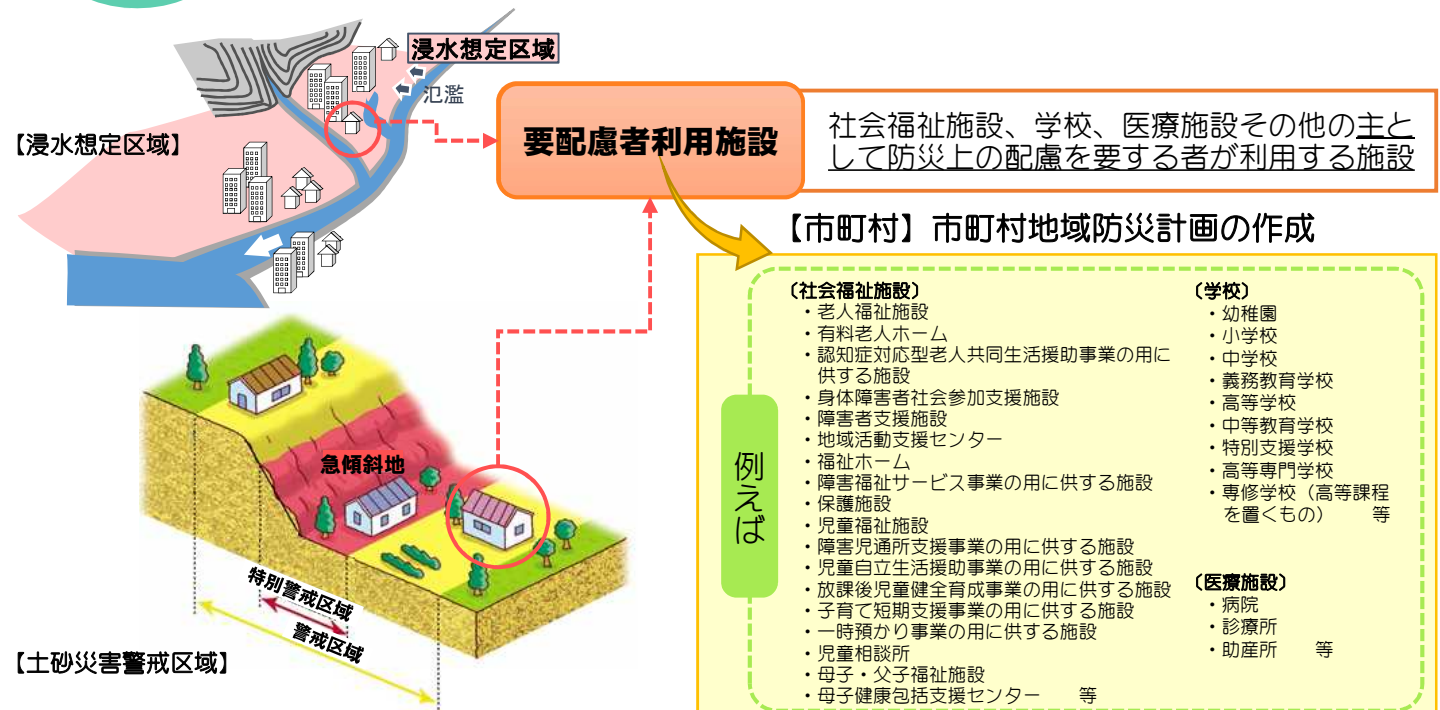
浸水想定区域

氾濫

【浸水想定区域】

要配慮者利用施設

社会福祉施設、学校、医療施設その他の主として防災上の配慮を要する者が利用する施設

【市町村】市町村地域防災計画の作成

急傾斜地

特別警戒区域

警戒区域

【土砂災害警戒区域】

例えば

〔社会福祉施設〕
・老人福祉施設
・有料老人ホーム
・認知症対応型老人共同生活援助事業の用に供する施設
・身体障害者社会参加支援施設
・障害者支援施設
・地域活動支援センター
・福祉ホーム
・障害福祉サービス事業の用に供する施設
・保護施設
・児童福祉施設
・障害児通所支援事業の用に供する施設
・児童自立生活援助事業の用に供する施設
・放課後児童健全育成事業の用に供する施設
・子育て短期支援事業の用に供する施設
・一時預かり事業の用に供する施設
・児童相談所
・母子・父子福祉施設
・母子健康包括支援センター　　等

〔学校〕
・幼稚園
・小学校
・中学校
・義務教育学校
・高等学校
・中等教育学校
・特別支援学校
・高等専門学校
・専修学校（高等課程を置くもの）　　等

〔医療施設〕
・病院
・診療所
・助産所　　等